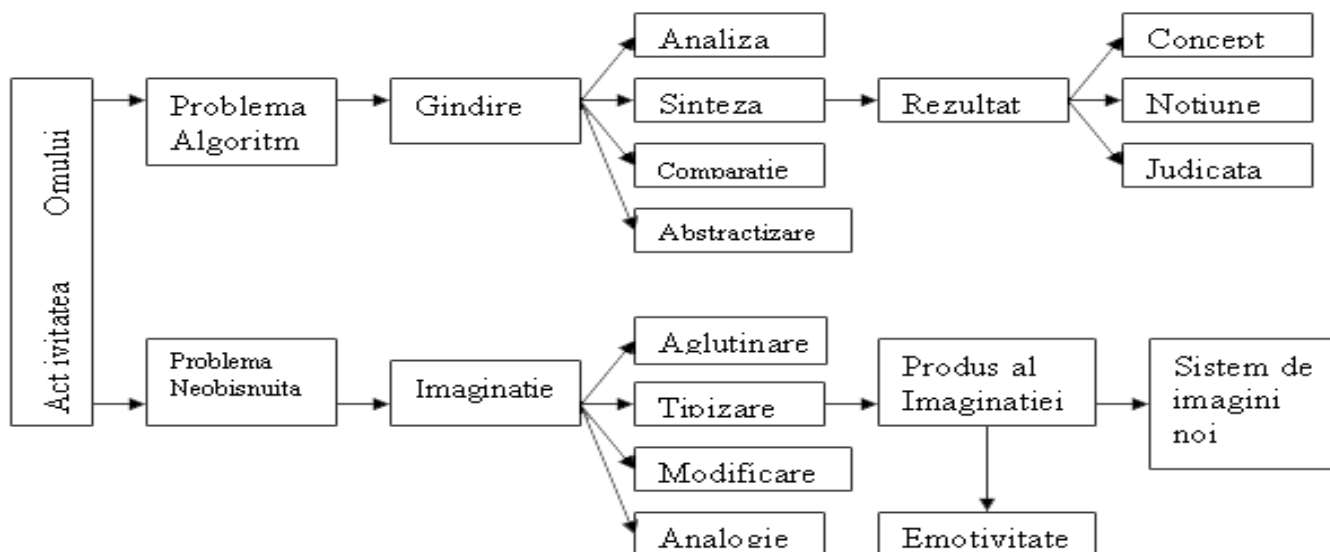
Act ivitatea Omului

Problema Algoritm

Gindire

Analiza

Sinteza

Comparatie

Abstractizare

Rezultat

Concept

Notiune

Judicata

Problema Neobisnuita

Imaginatie

Aglutinare

Tipizare

Modificare

Analogie

Produs al Imaginatiei

Sistem de imagini noi

Emotivitate